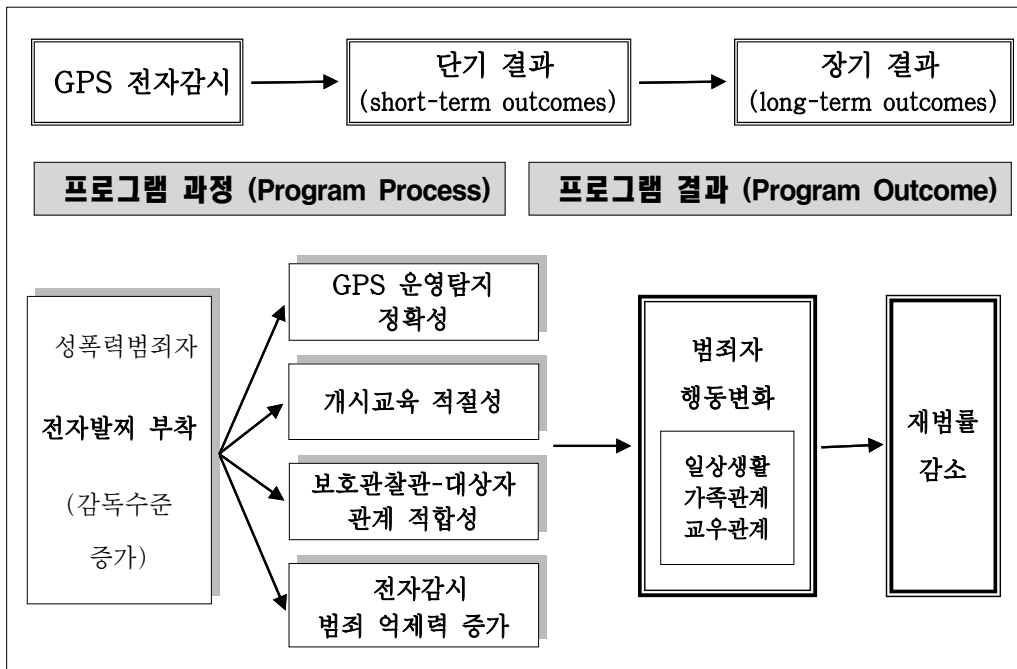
GPS 전자감시

단기 결과
(short-term outcomes)

장기 결과
(long-term outcomes)

프로그램 과정 (Program Process)

프로그램 결과 (Program Outcome)

성폭력범죄자
전자발찌 부착
(감독수준 증가)

GPS 운영탐지
정확성

개시교육 적절성

보호관찰관-대상자
관계 적합성

전자감시
범죄 억제력 증가

범죄자
행동변화

일상생활
가족관계
교우관계

재범률
감소